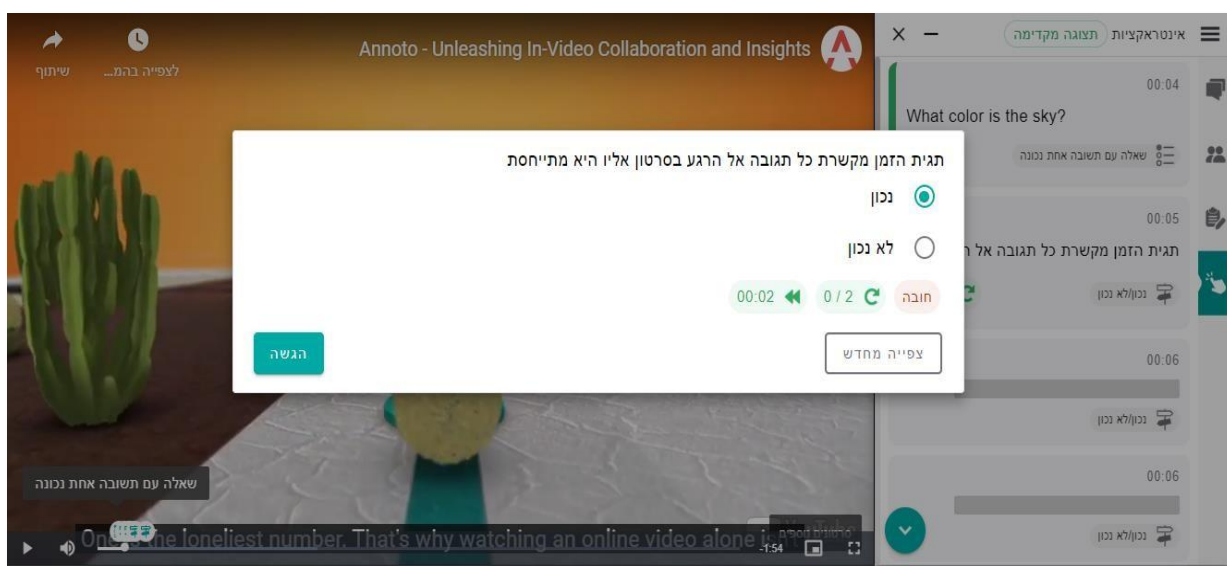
שיתוף
לצפייה בהמ...
Annoto - Unleashing In-Video Collaboration and Insights

תגית הזמן מקשרת כל תגובה אל הרגע בסרטון אליו היא מתייחסת
נכון
לא נכון
חובה
0 / 2
00:02
צפייה מחדש
הגשה

שאלה עם תשובה אחת נכונה
One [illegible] the loneliest number. That's why watching an online video alone i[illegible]
-1:54

אינטראקציות
תצוגה מקדימה
00:04
What color is the sky?
שאלה עם תשובה אחת נכונה
00:05
תגית הזמן מקשרת כל תגובה אל ר
נכון/לא נכון
00:06
נכון/לא נכון
00:06
נכון/לא נכון